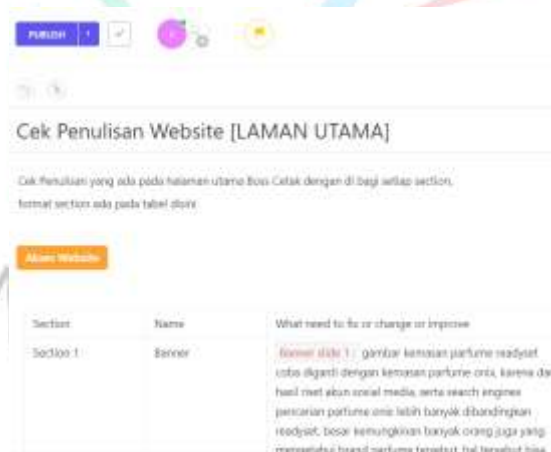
PUBLISH

Cek Penulisan Website [LAMAN UTAMA]

Cek Penulisan yang ada pada halaman utama Boss Cetak dengan di bagi setiap section, format section ada pada tabel dibawah

Akses Website

| Section | Name | What need to fix or change or improve |
|---|---|---|
| Section 1 | Banner | Banner slide 1 : gambar kemasan parfume readyset coba diganti dengan kemasan parfume onix, karena dari hasil riset akun social media, serta search engines pencarian parfume onix lebih banyak dibandingkan readyset, besar kemungkinan banyak orang juga yang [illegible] |